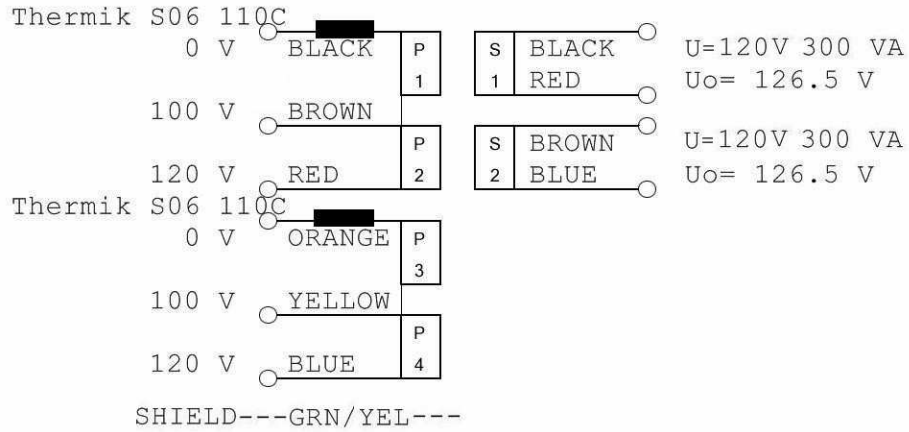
Thermik S06 110C

0 V BLACK P 1

100 V BROWN

120 V RED P 2

S 1 BLACK RED U=120V 300 VA Uo= 126.5 V

S 2 BROWN BLUE U=120V 300 VA Uo= 126.5 V

Thermik S06 110C

0 V ORANGE P 3

100 V YELLOW

120 V BLUE P 4

SHIELD---GRN/YEL---